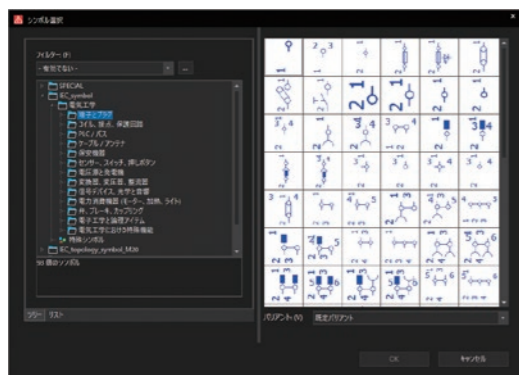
シンボル選択

フィルター (F)
- 有効でない -
...

SPECIAL
IEC_symbol
電気工学
端子とプラグ
コイル、巻点、保護回路
PLC / バス
ケーブル / アンテナ
測定機器
センサー、スイッチ、押しボタン
電圧源と発電機
変換器、変圧器、整流器
信号デバイス、光学と音響
電力消費機器 (モーター、加熱、ライト)
弁、ブレーキ、カップリング
電子工学と論理アイテム
電気工学における特殊機能
特殊シンボル
IEC_topology_symbol_M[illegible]

50 個のシンボル

ツリー
リスト

バリアント (V)
既定バリアント

OK
キャンセル